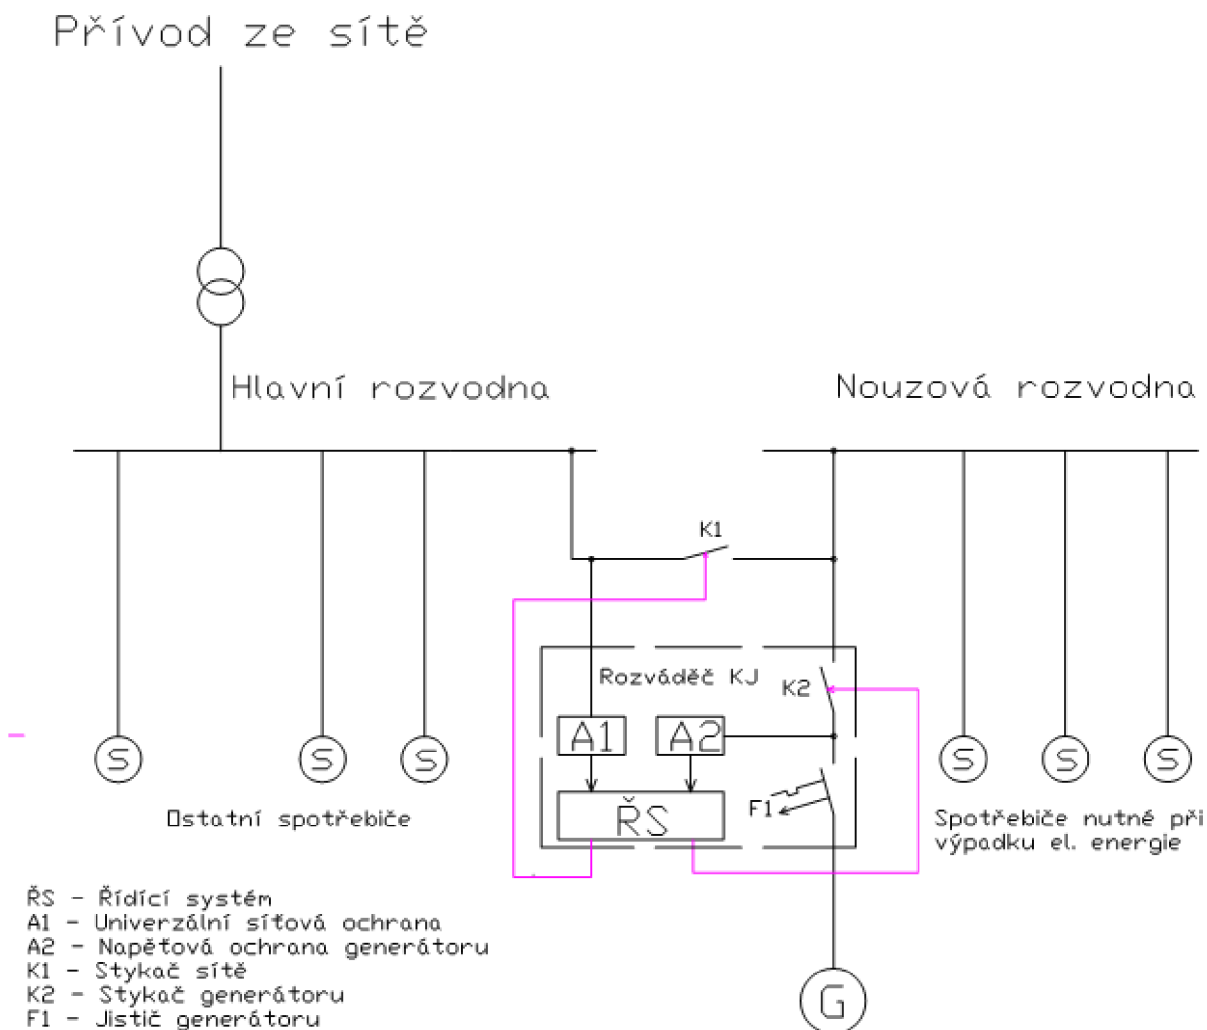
Přívod ze sítě

Hlavní rozvodna

Nouzová rozvodna

K1

Rozváděč KJ

K2

A1

A2

ŘS

F1

S S S

S S S

Ostatní spotřebiče

Spotřebiče nutné při výpadku el. energie

G

ŘS - Řídící systém
A1 - Univerzální síťová ochrana
A2 - Napěťová ochrana generátoru
K1 - Stykač sítě
K2 - Stykač generátoru
F1 - Jistič generátoru